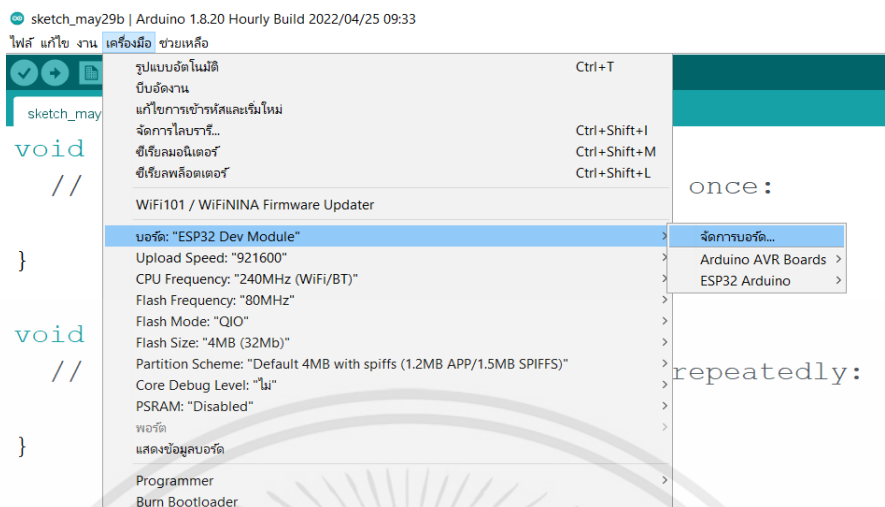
sketch_may29b | Arduino 1.8.20 Hourly Build 2022/04/25 09:33

ไฟล์ แก้ไข งาน เครื่องมือ ช่วยเหลือ

sketch_may

void
//
}

void
//
}

once:

repeatedly:

รูปแบบอัตโนมัติ Ctrl+T
บีบอัดงาน
แก้ไขการเข้ารหัสและเริ่มใหม่
จัดการไลบรารี... Ctrl+Shift+I
ซีเรียลมอนิเตอร์ Ctrl+Shift+M
ซีเรียลพล็อตเตอร์ Ctrl+Shift+L

WiFi101 / WiFiNINA Firmware Updater

บอร์ด: "ESP32 Dev Module"
Upload Speed: "921600"
CPU Frequency: "240MHz (WiFi/BT)"
Flash Frequency: "80MHz"
Flash Mode: "QIO"
Flash Size: "4MB (32Mb)"
Partition Scheme: "Default 4MB with spiffs (1.2MB APP/1.5MB SPIFFS)"
Core Debug Level: "ไม่"
PSRAM: "Disabled"
พอร์ต
แสดงข้อมูลบอร์ด

Programmer
Burn Bootloader

จัดการบอร์ด...
Arduino AVR Boards
ESP32 Arduino